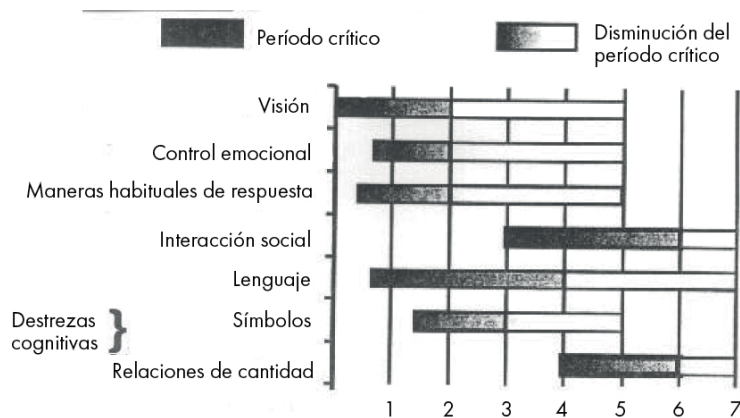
Período crítico

Disminución del período crítico

Visión

Control emocional

Maneras habituales de respuesta

Interacción social

Lenguaje

Destrezas cognitivas

Símbolos

Relaciones de cantidad

1 2 3 4 5 6 7